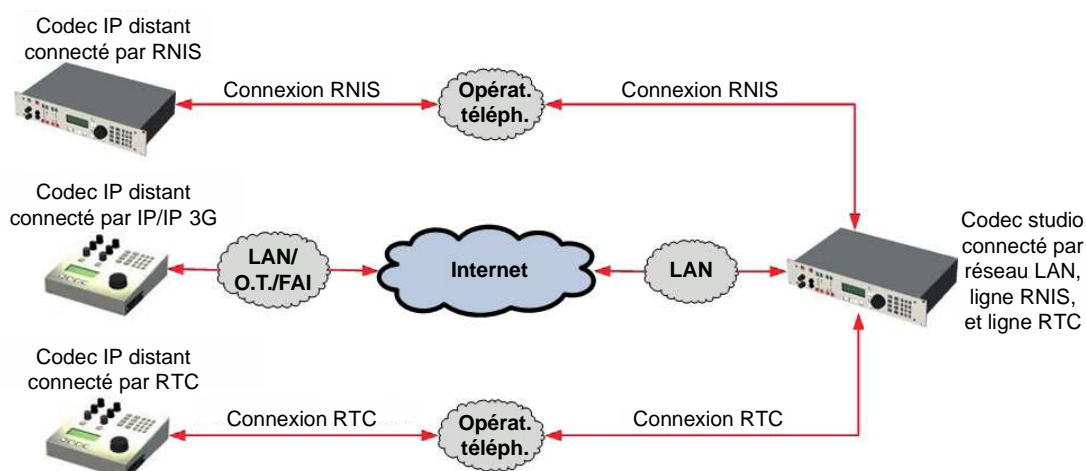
Codec IP distant connecté par RNIS

Connexion RNIS

Opérat. téléph.

Connexion RNIS

Codec IP distant connecté par IP/IP 3G

LAN/ O.T./FAI

Internet

LAN

Codec studio connecté par réseau LAN, ligne RNIS, et ligne RTC

Codec IP distant connecté par RTC

Connexion RTC

Opérat. téléph.

Connexion RTC